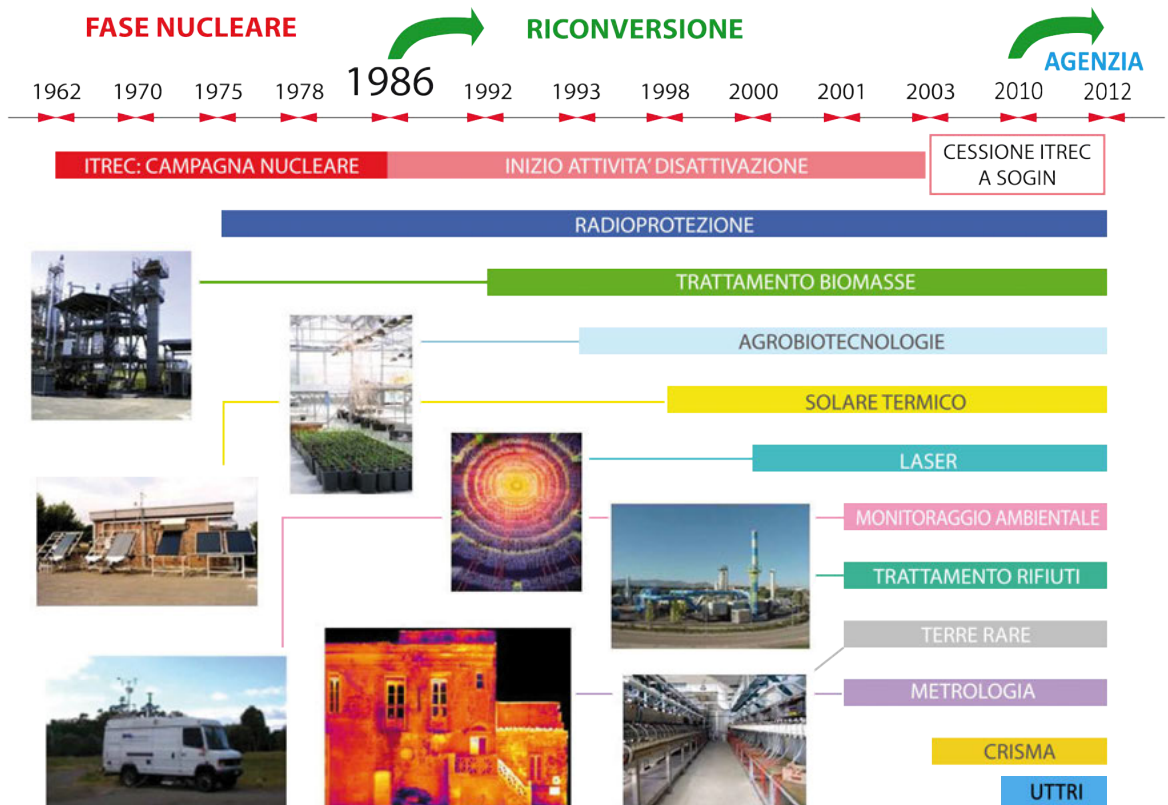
FASE NUCLEARE

RICONVERSIONE

AGENZIA

1962 1970 1975 1978 1986 1992 1993 1998 2000 2001 2003 2010 2012

ITREC: CAMPAGNA NUCLEARE

INIZIO ATTIVITA' DISATTIVAZIONE

CESSIONE ITREC A SOGIN

RADIOPROTEZIONE

TRATTAMENTO BIOMASSE

AGROBIOTECNOLOGIE

SOLARE TERMICO

LASER

MONITORAGGIO AMBIENTALE

TRATTAMENTO RIFIUTI

TERRE RARE

METROLOGIA

CRISMA

UTTRI